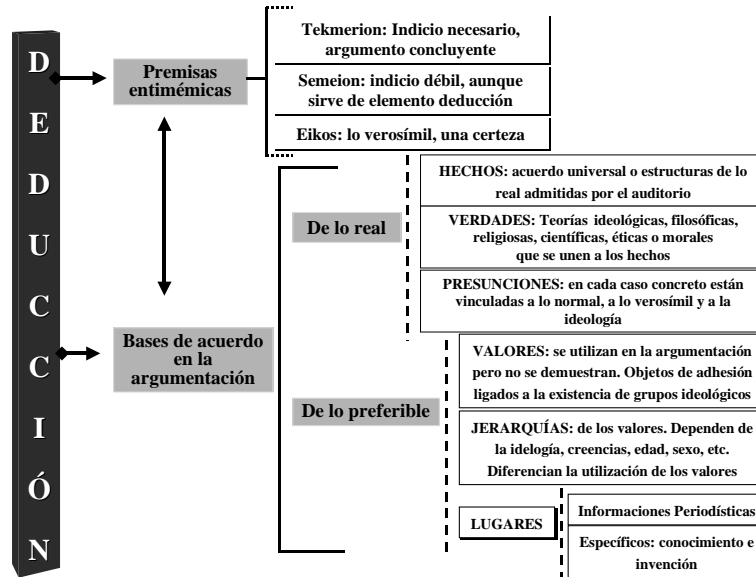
DEDUCCIÓN

Premisas entiméticas

Tekmerion: Indicio necesario, argumento concluyente

Semeion: indicio débil, aunque sirve de elemento deducción

Eikos: lo verosímil, una certeza

Bases de acuerdo en la argumentación

De lo real

HECHOS: acuerdo universal o estructuras de lo real admitidas por el auditorio

VERDADES: Teorías ideológicas, filosóficas, religiosas, científicas, éticas o morales que se unen a los hechos

PRESUNCIONES: en cada caso concreto están vinculadas a lo normal, a lo verosímil y a la ideología

De lo preferible

VALORES: se utilizan en la argumentación pero no se demuestran. Objetos de adhesión ligados a la existencia de grupos ideológicos

JERARQUÍAS: de los valores. Dependen de la idelogía, creencias, edad, sexo, etc. Diferencian la utilización de los valores

LUGARES

Informaciones Periodísticas

Específicos: conocimiento e invención